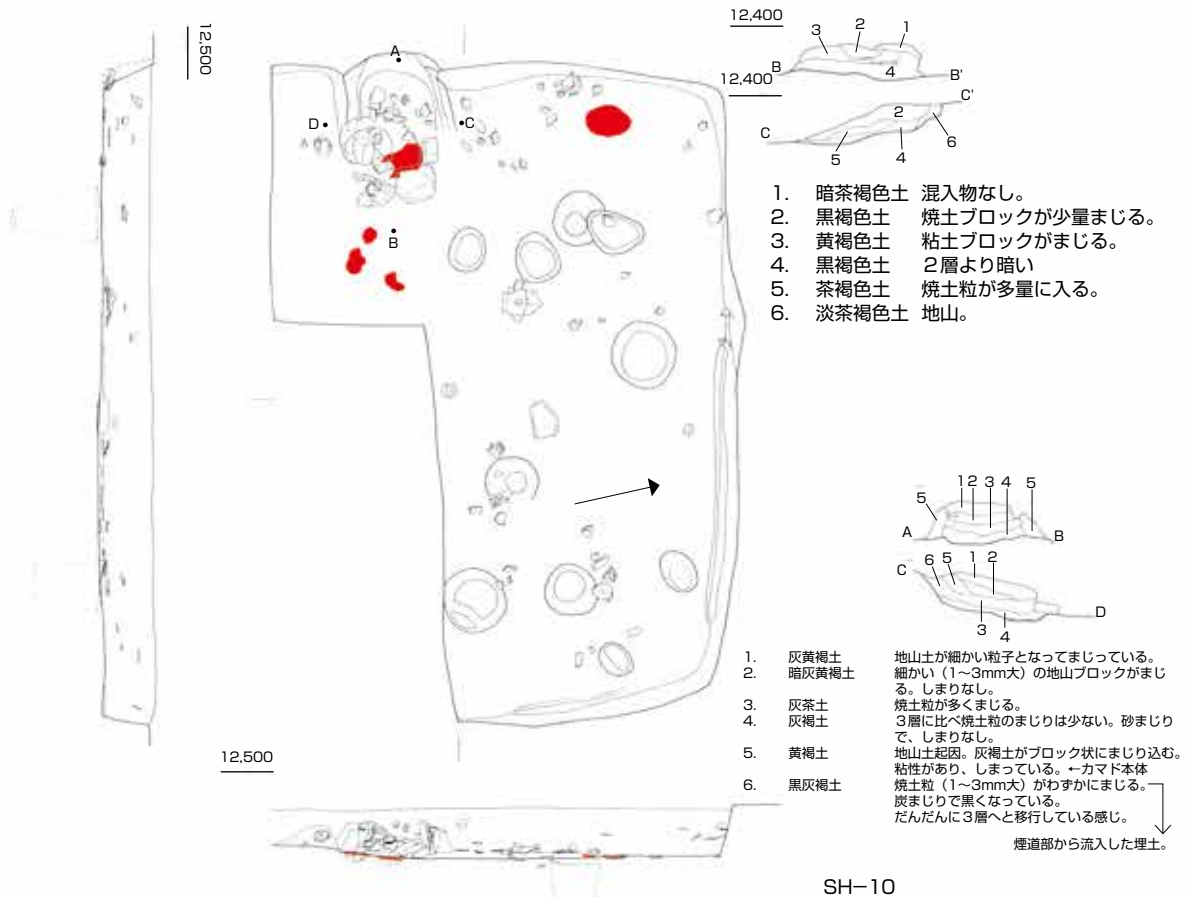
12,500

A

D

C

B

12,400

3 2 1

B

4

B'

12,400

C'

2

C

6

5

4

1. 暗茶褐色土 混入物なし。
2. 黒褐色土 焼土ブロックが少量まじる。
3. 黄褐色土 粘土ブロックがまじる。
4. 黒褐色土 2層より暗い
5. 茶褐色土 焼土粒が多量に入る。
6. 淡茶褐色土 地山。

5

1 2 3 4 5

A

B

C

6 5 1 2

D

3

4

| | | |
|---|---|---|
| 1. | 灰黄褐土 | 地山土が細かい粒子となってまじっている。 |
| 2. | 暗灰黄褐土 | 細かい（1〜3mm大）の地山ブロックがまじる。しまりなし。 |
| 3. | 灰茶土 | 焼土粒が多くまじる。 |
| 4. | 灰褐土 | 3層に比べ焼土粒のまじりは少ない。砂まじりで、しまりなし。 |
| 5. | 黄褐土 | 地山土起因。灰褐土がブロック状にまじり込む。粘性があり、しまっている。←カマド本体 |
| 6. | 黒灰褐土 | 焼土粒（1〜3mm大）がわずかにまじる。炭まじりで黒くなっている。だんだんに3層へと移行している感じ。 |

煙道部から流入した埋土。

12,500

SH−10